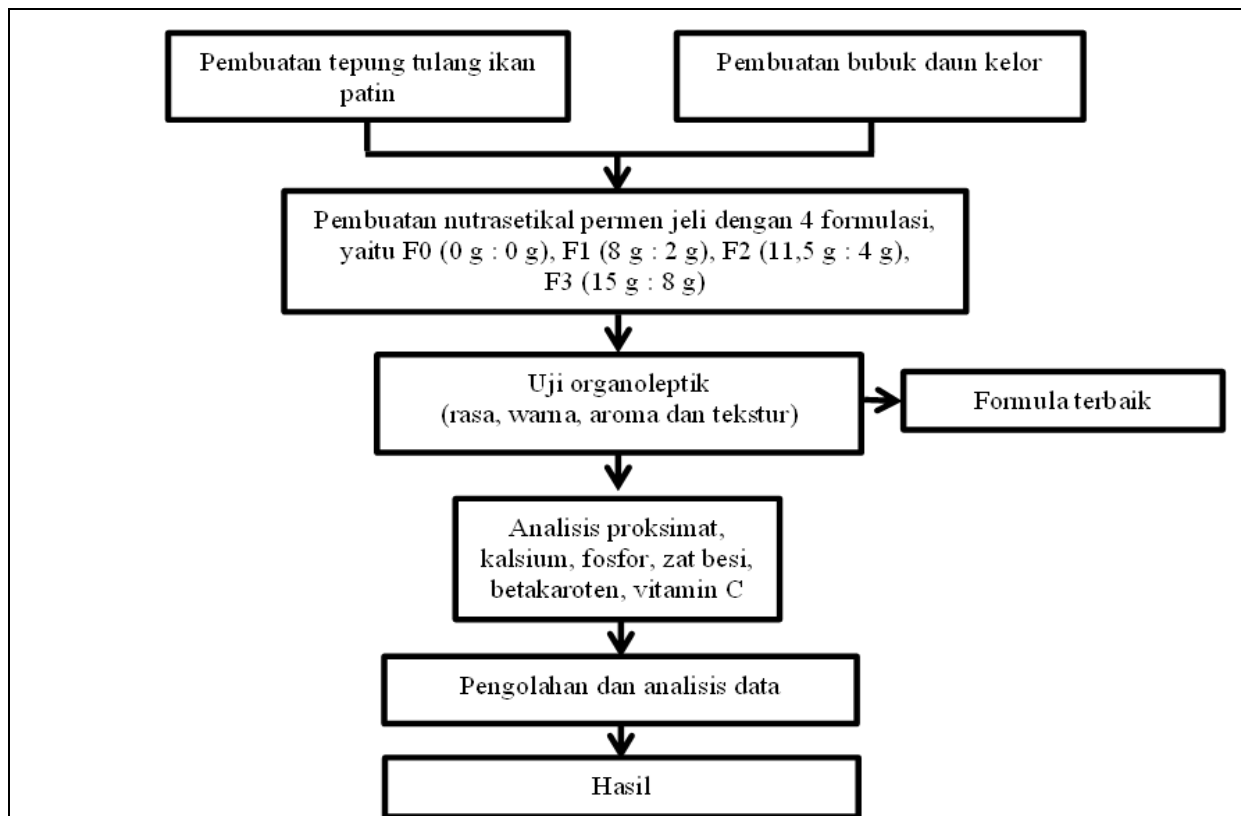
Pembuatan tepung tulang ikan patin

Pembuatan bubuk daun kelor

Pembuatan nutrasetikal permen jeli dengan 4 formulasi, yaitu F0 (0 g : 0 g), F1 (8 g : 2 g), F2 (11,5 g : 4 g), F3 (15 g : 8 g)

Uji organoleptik (rasa, warna, aroma dan tekstur)

Formula terbaik

Analisis proksimat, kalsium, fosfor, zat besi, betakaroten, vitamin C

Pengolahan dan analisis data

Hasil